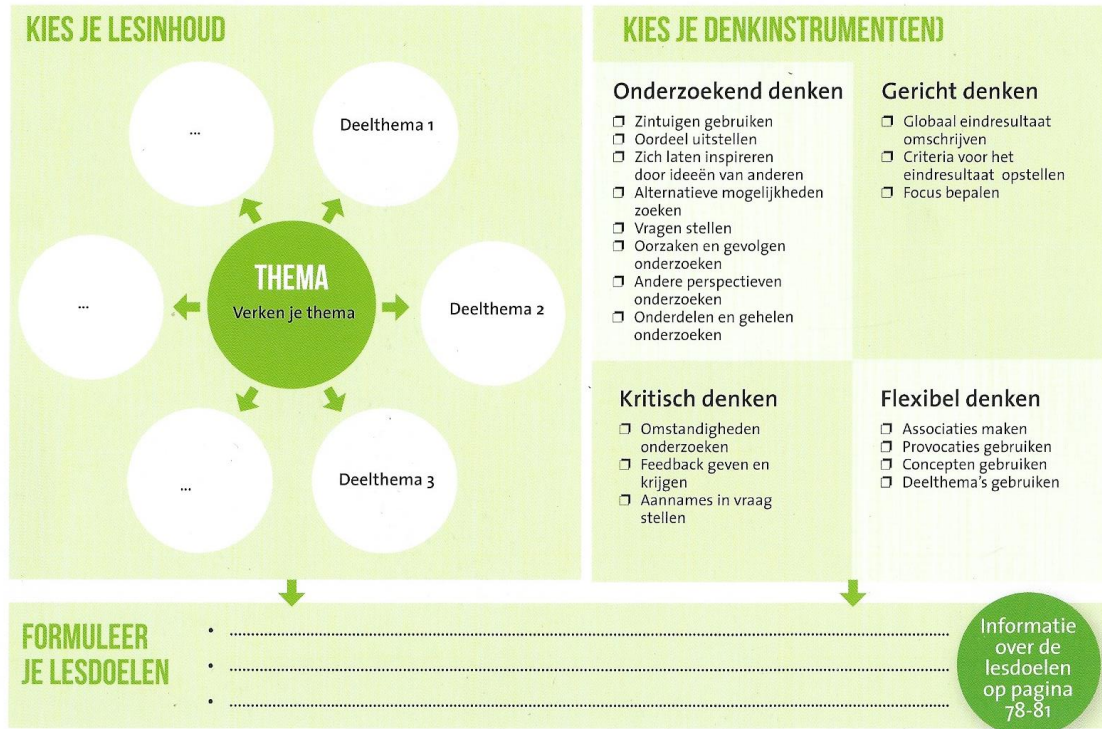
KIES JE LESINHOUD

...

Deelthema 1

...

THEMA
Verken je thema

Deelthema 2

...

Deelthema 3

KIES JE DENKINSTRUMENT(EN)

Onderzoekend denken
❒ Zintuigen gebruiken
❒ Oordeel uitstellen
❒ Zich laten inspireren door ideeën van anderen
❒ Alternatieve mogelijkheden zoeken
❒ Vragen stellen
❒ Oorzaken en gevolgen onderzoeken
❒ Andere perspectieven onderzoeken
❒ Onderdelen en gehelen onderzoeken

Gericht denken
❒ Globaal eindresultaat omschrijven
❒ Criteria voor het eindresultaat opstellen
❒ Focus bepalen

Kritisch denken
❒ Omstandigheden onderzoeken
❒ Feedback geven en krijgen
❒ Aannames in vraag stellen

Flexibel denken
❒ Associaties maken
❒ Provocaties gebruiken
❒ Concepten gebruiken
❒ Deelthema's gebruiken

FORMULEER JE LESDOELEN
• ........................................
• ........................................
• ........................................

Informatie over de lesdoelen op pagina 78-81